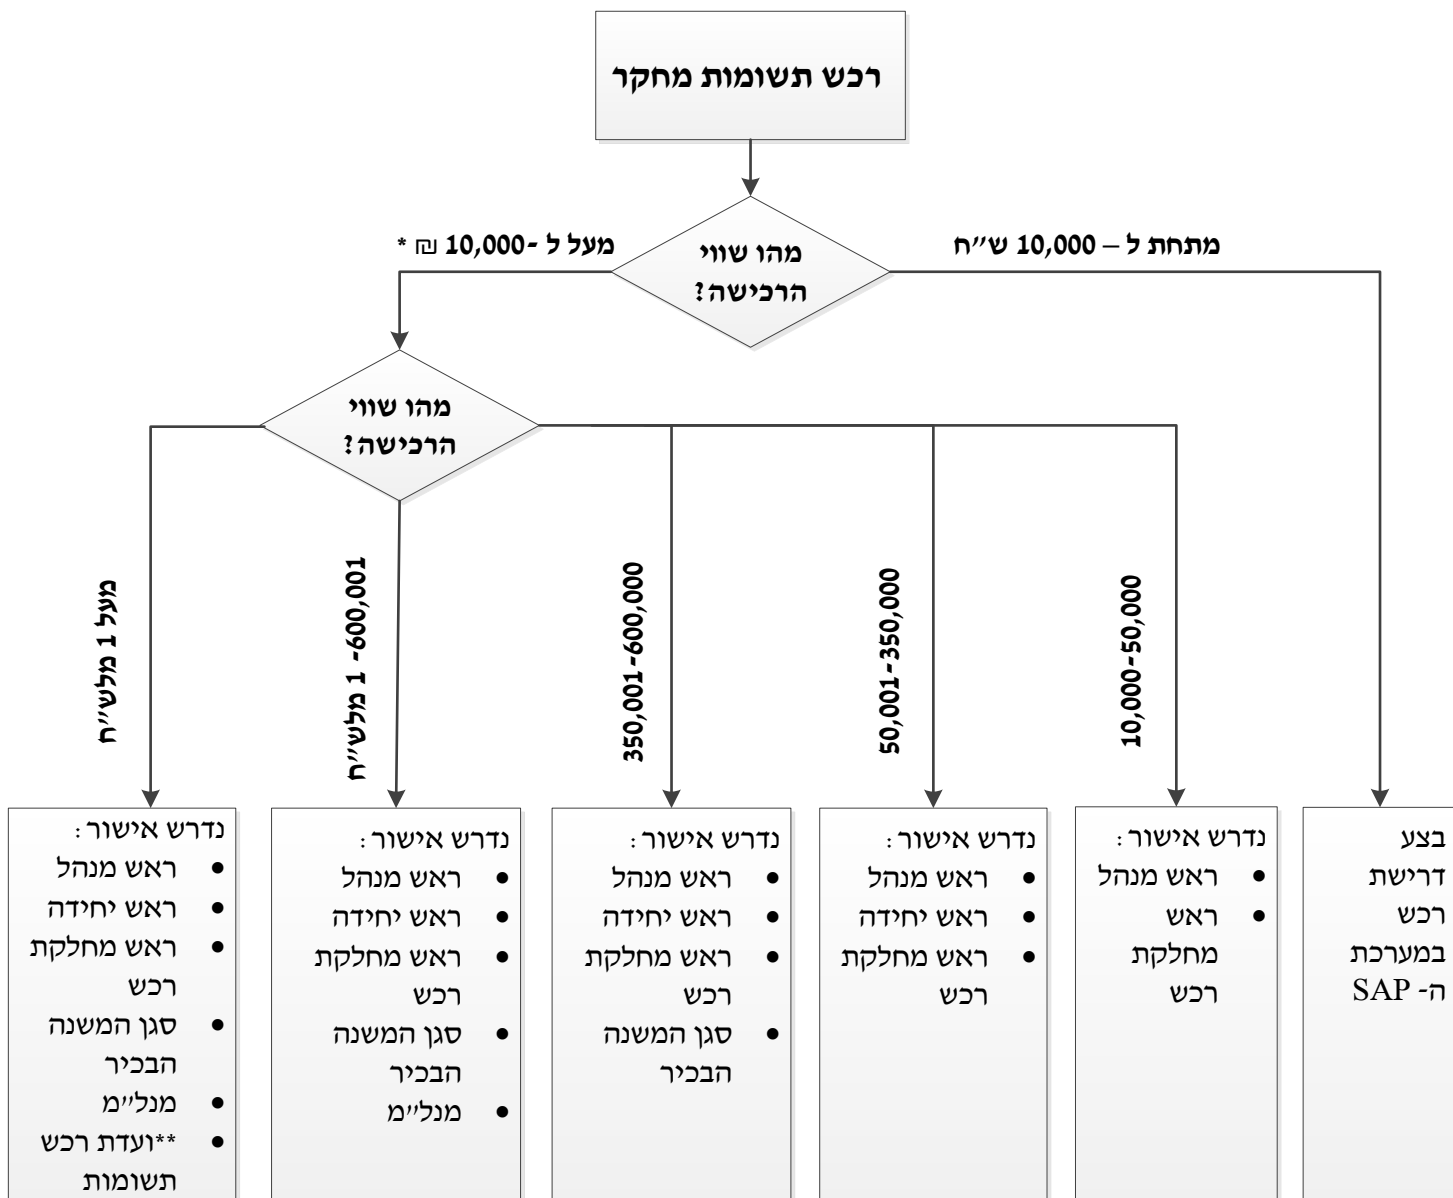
רכש תשומות מחקר

מהו שווי הרכישה?

מתחת ל – 10,000 ש״ח

מעל ל -10,000 ₪ *

מהו שווי הרכישה?

מעל 1 מלש״ח

600,001- 1 מלש״ח

350,001-600,000

50,001-350,000

10,000-50,000

נדרש אישור:
- ראש מנהל
- ראש יחידה
- ראש מחלקת רכש
- סגן המשנה הבכיר
- מנל״מ
- **ועדת רכש תשומות

נדרש אישור:
- ראש מנהל
- ראש יחידה
- ראש מחלקת רכש
- סגן המשנה הבכיר
- מנל״מ

נדרש אישור:
- ראש מנהל
- ראש יחידה
- ראש מחלקת רכש
- סגן המשנה הבכיר

נדרש אישור:
- ראש מנהל
- ראש יחידה
- ראש מחלקת רכש

נדרש אישור:
- ראש מנהל
- ראש מחלקת רכש

בצע דרישת רכש במערכת ה- SAP